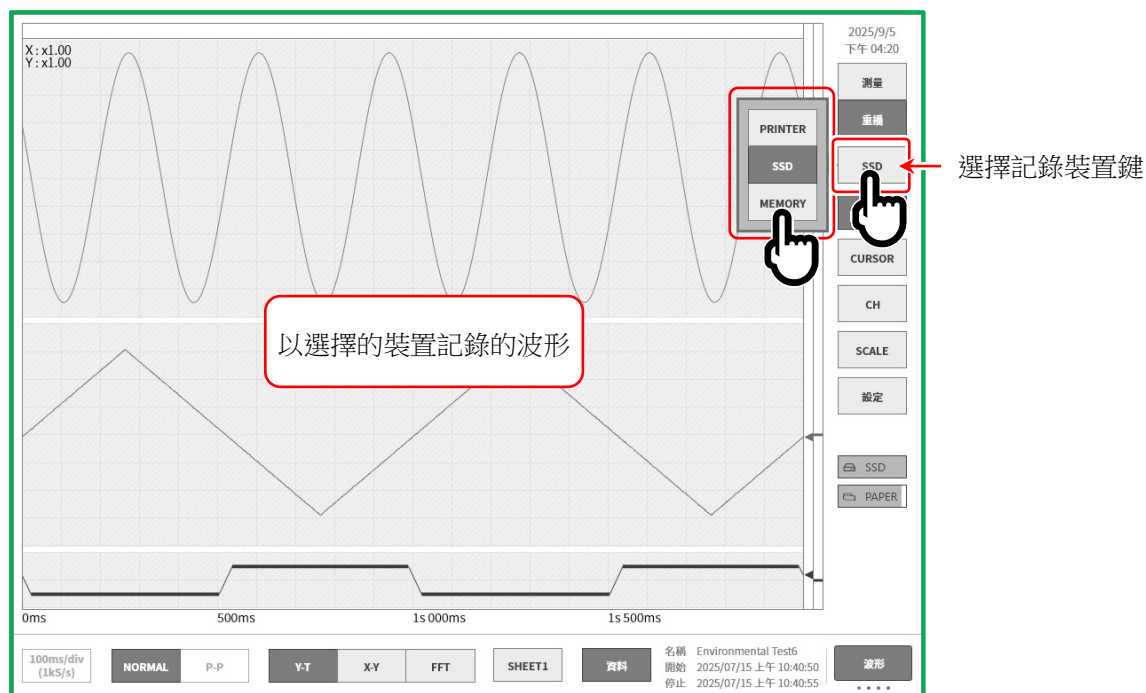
X : x1.00
Y : x1.00

2025/9/5
下午 04:20

測量
重播
SSD
選擇記錄裝置鍵
PRINTER
SSD
MEMORY
CURSOR
CH
SCALE
設定
以選擇的裝置記錄的波形
SSD
PAPER

0ms
500ms
1s 000ms
1s 500ms

100ms/div
(1kS/s)
NORMAL
P-P
Y-T
X-Y
FFT
SHEET1
資料
名稱 Environmental Test6
開始 2025/07/15 上午 10:40:50
停止 2025/07/15 上午 10:40:55
波形